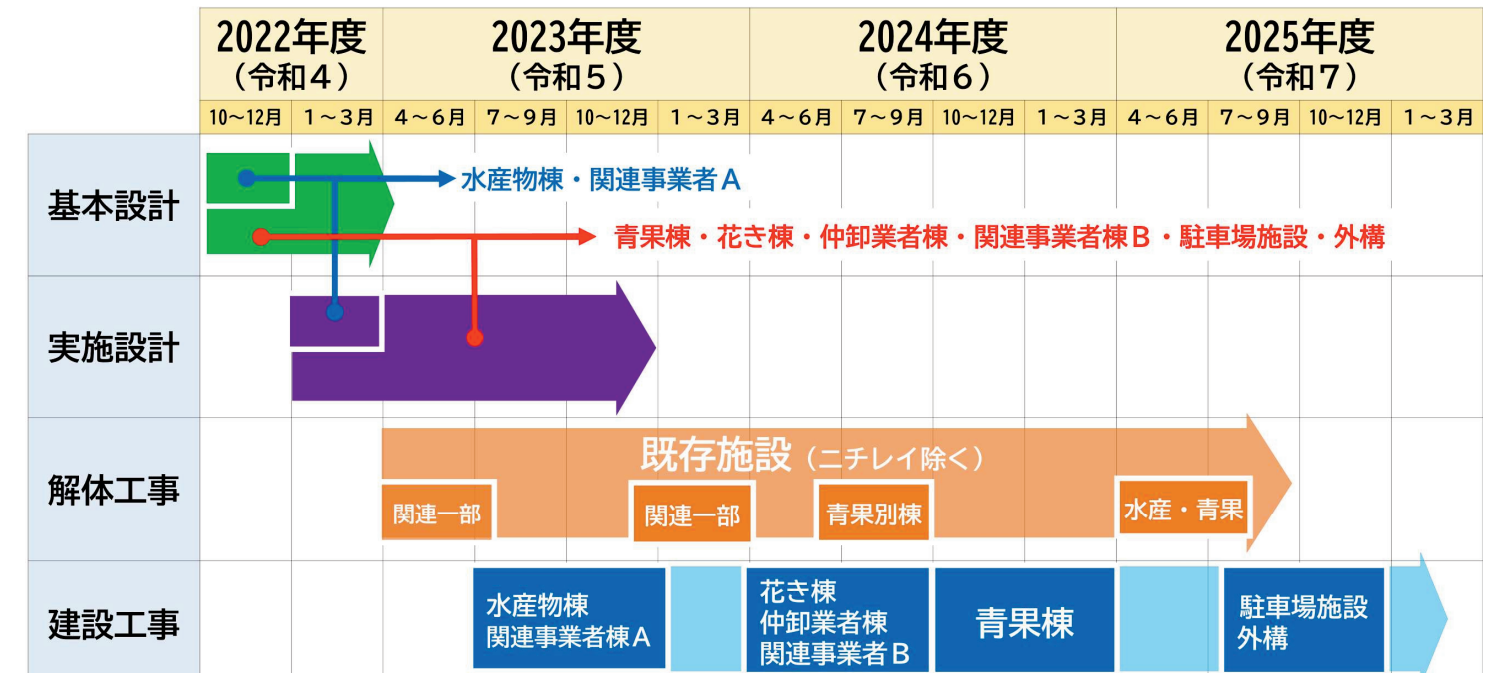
| | 2022年度（令和４） | | 2023年度（令和５） | | | | 2024年度（令和６） | | | | 2025年度（令和７） | | | |
|---|---|---|---|---|---|---|---|---|---|---|---|---|---|---|
| | 10～12月 | １～３月 | ４～６月 | ７～９月 | 10～12月 | １～３月 | ４～６月 | ７～９月 | 10～12月 | １～３月 | ４～６月 | ７～９月 | 10～12月 | １～３月 |
| 基本設計 | | | | | | | | | | | | | | |
| 実施設計 | | | | | | | | | | | | | | |
| 解体工事 | | | | | | | | | | | | | | |
| 建設工事 | | | | | | | | | | | | | | |

水産物棟・関連事業者Ａ

青果棟・花き棟・仲卸業者棟・関連事業者棟Ｂ・駐車場施設・外構

既存施設（ニチレイ除く）

関連一部

関連一部

青果別棟

水産・青果

水産物棟 関連事業者棟Ａ

花き棟 仲卸業者棟 関連事業者Ｂ

青果棟

駐車場施設 外構